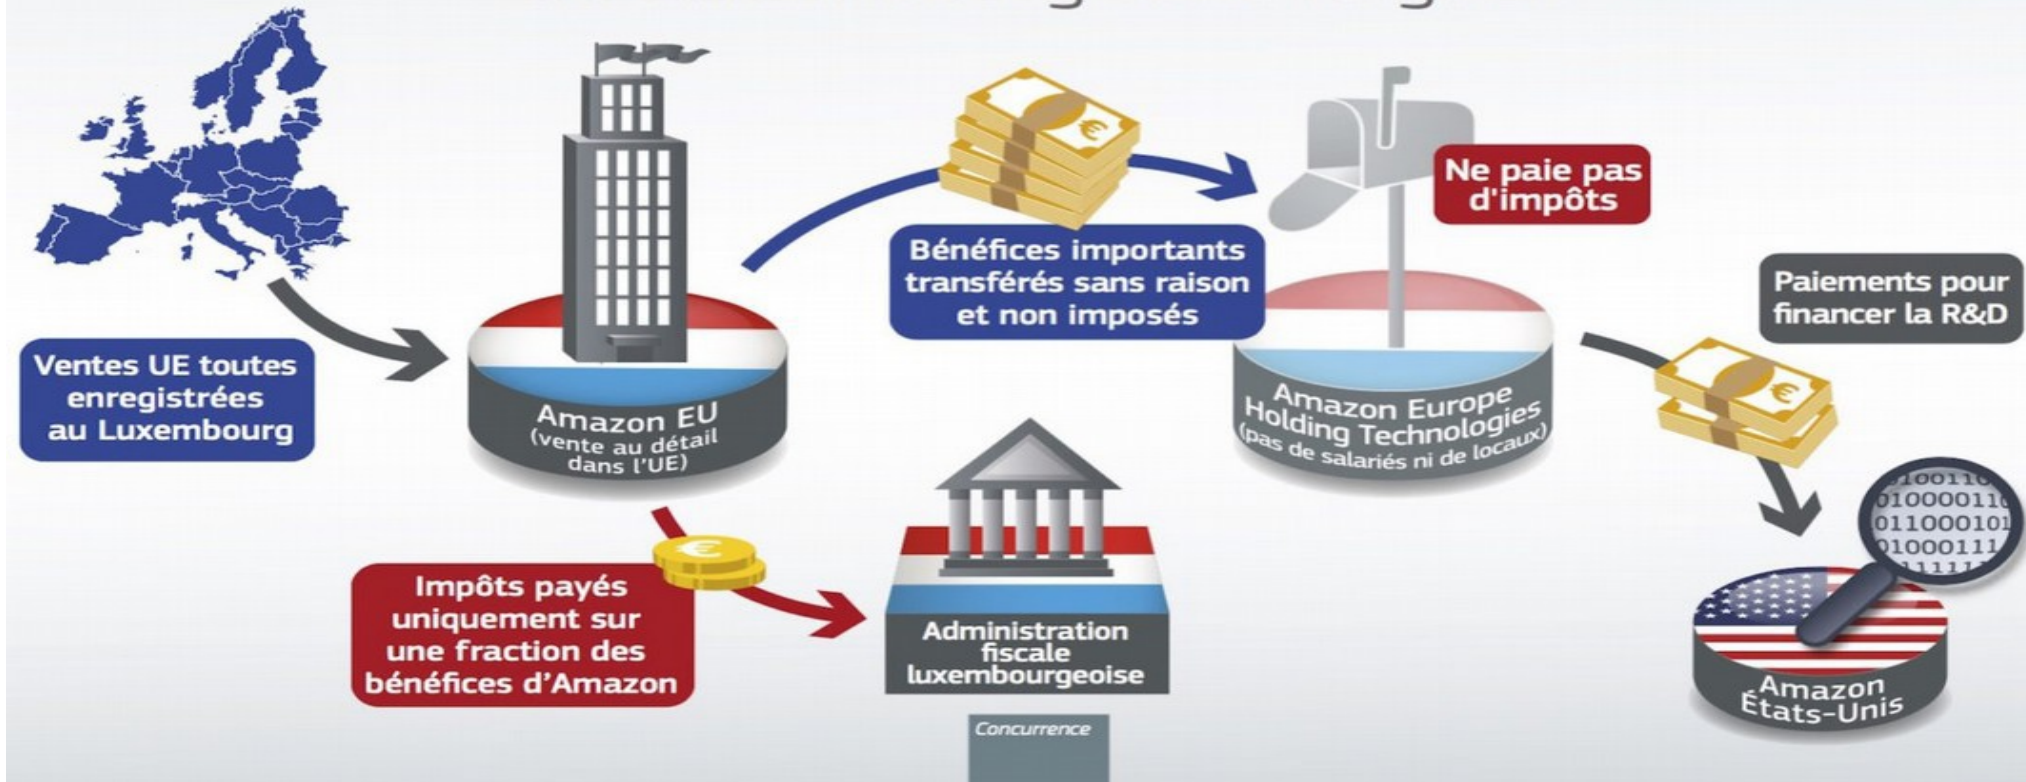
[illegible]

Ventes UE toutes enregistrées au Luxembourg

Amazon EU (vente au détail dans l'UE)

Bénéfices importants transférés sans raison et non imposés

Ne paie pas d'impôts

Amazon Europe Holding Technologies (pas de salariés ni de locaux)

Paiements pour financer la R&D

Impôts payés uniquement sur une fraction des bénéfices d'Amazon

Administration fiscale luxembourgeoise

Concurrence

Amazon États-Unis

100110
010000110
011000101
01000111
11111